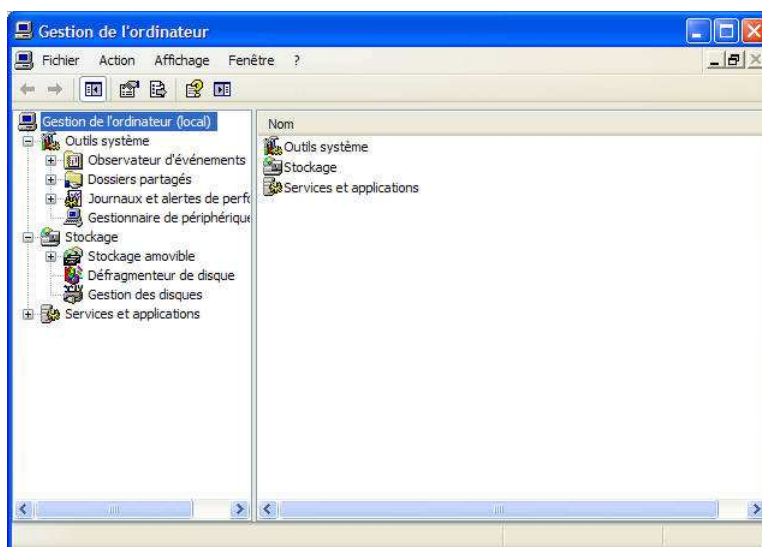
Gestion de l'ordinateur

Fichier Action Affichage Fenêtre ?

Gestion de l'ordinateur (local)
Outils système
Observateur d'événements
Dossiers partagés
Journaux et alertes de perfo
Gestionnaire de périphérique
Stockage
Stockage amovible
Défragmenteur de disque
Gestion des disques
Services et applications

Nom
Outils système
Stockage
Services et applications